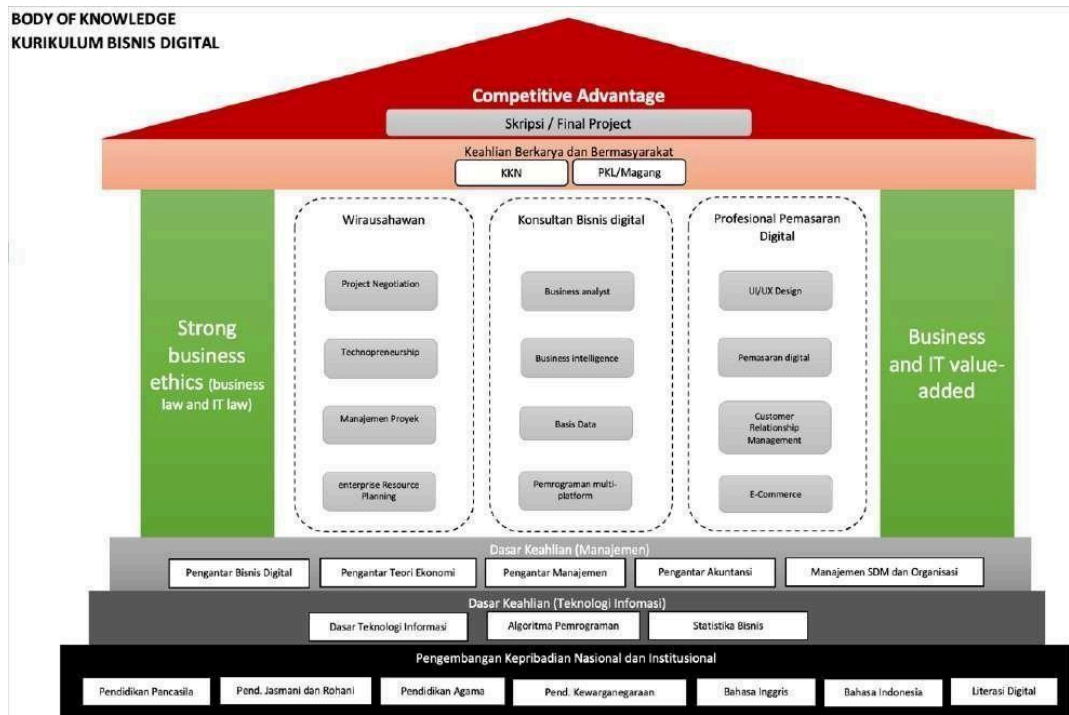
BODY OF KNOWLEDGE
KURIKULUM BISNIS DIGITAL

Competitive Advantage

Skripsi / Final Project

Keahlian Berkarya dan Bermasyarakat

KKN

PKL/Magang

Strong business ethics (business law and IT law)

Wirausahawan

Project Negotiation

Technopreneurship

Manajemen Proyek

enterprise Resource Planning

Konsultan Bisnis digital

Business analyst

Business intelligence

Basis Data

Pemrograman multi-platform

Profesional Pemasaran Digital

UI/UX Design

Pemasaran digital

Customer Relationship Management

E-Commerce

Business and IT value-added

Dasar Keahlian (Manajemen)

Pengantar Bisnis Digital

Pengantar Teori Ekonomi

Pengantar Manajemen

Pengantar Akuntansi

Manajemen SDM dan Organisasi

Dasar Keahlian (Teknologi Infomasi)

Dasar Teknologi Informasi

Algoritma Pemrograman

Statistika Bisnis

Pengembangan Kepribadian Nasional dan Institusional

Pendidikan Pancasila

Pend. Jasmani dan Rohani

Pendidikan Agama

Pend. Kewarganegaraan

Bahasa Inggris

Bahasa Indonesia

Literasi Digital